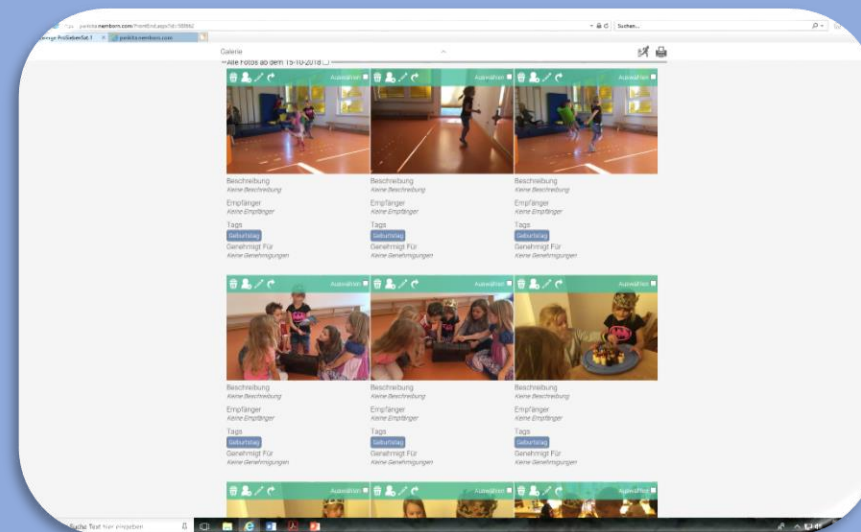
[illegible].nembors.com/FrontEnd.aspx?id=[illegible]

Suchen...

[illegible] ProbebenSat. 1

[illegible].nembors.com

Galerie

Alle Fotos ab dem 15-10-2018

Auswählen

Auswählen

Auswählen

Beschreibung
Keine Beschreibung

Empfänger
Keine Empfänger

Tags
Geburtstag

Genehmigt Für
Keine Genehmigungen

Beschreibung
Keine Beschreibung

Empfänger
Keine Empfänger

Tags
Geburtstag

Genehmigt Für
Keine Genehmigungen

Beschreibung
Keine Beschreibung

Empfänger
Keine Empfänger

Tags
Geburtstag

Genehmigt Für
Keine Genehmigungen

Auswählen

Auswählen

Auswählen

Beschreibung
Keine Beschreibung

Empfänger
Keine Empfänger

Tags
Geburtstag

Genehmigt Für
Keine Genehmigungen

Beschreibung
Keine Beschreibung

Empfänger
Keine Empfänger

Tags
Geburtstag

Genehmigt Für
Keine Genehmigungen

Beschreibung
Keine Beschreibung

Empfänger
Keine Empfänger

Tags
Geburtstag

Genehmigt Für
Keine Genehmigungen

Auswählen

Auswählen

Auswählen

Suche Text hier eingeben